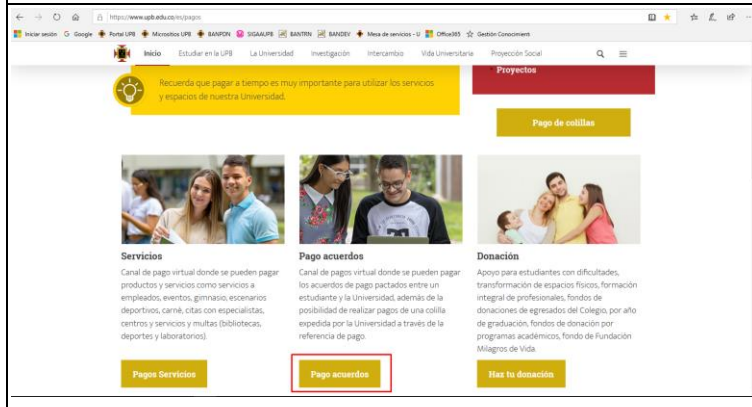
https://www.upb.edu.co/es/pagos

Iniciar sesión Google Portal UPB Micrositios UPB BANPDN SIGAAUPB BANTRN BANDEV Mesa de servicios - U Office365 Gestión Conocimient

Inicio Estudiar en la UPB La Universidad Investigación Intercambio Vida Universitaria Proyección Social

Recuerda que pagar a tiempo es muy importante para utilizar los servicios y espacios de nuestra Universidad.

Proyectos

Pago de colillas

Servicios

Canal de pago virtual donde se pueden pagar productos y servicios como servicios a empleados, eventos, gimnasio, escenarios deportivos, carné, citas con especialistas, centros y servicios y multas (bibliotecas, deportes y laboratorios).

Pagos Servicios

Pago acuerdos

Canal de pagos virtual donde se pueden pagar los acuerdos de pago pactados entre un estudiante y la Universidad, además de la posibilidad de realizar pagos de una colilla expedida por la Universidad a través de la referencia de pago.

Pago acuerdos

Donación

Apoyo para estudiantes con dificultades, transformación de espacios físicos, formación integral de profesionales, fondos de donaciones de egresados del Colegio, por año de graduación, fondos de donación por programas académicos, fondo de Fundación Milagros de Vida.

Haz tu donación